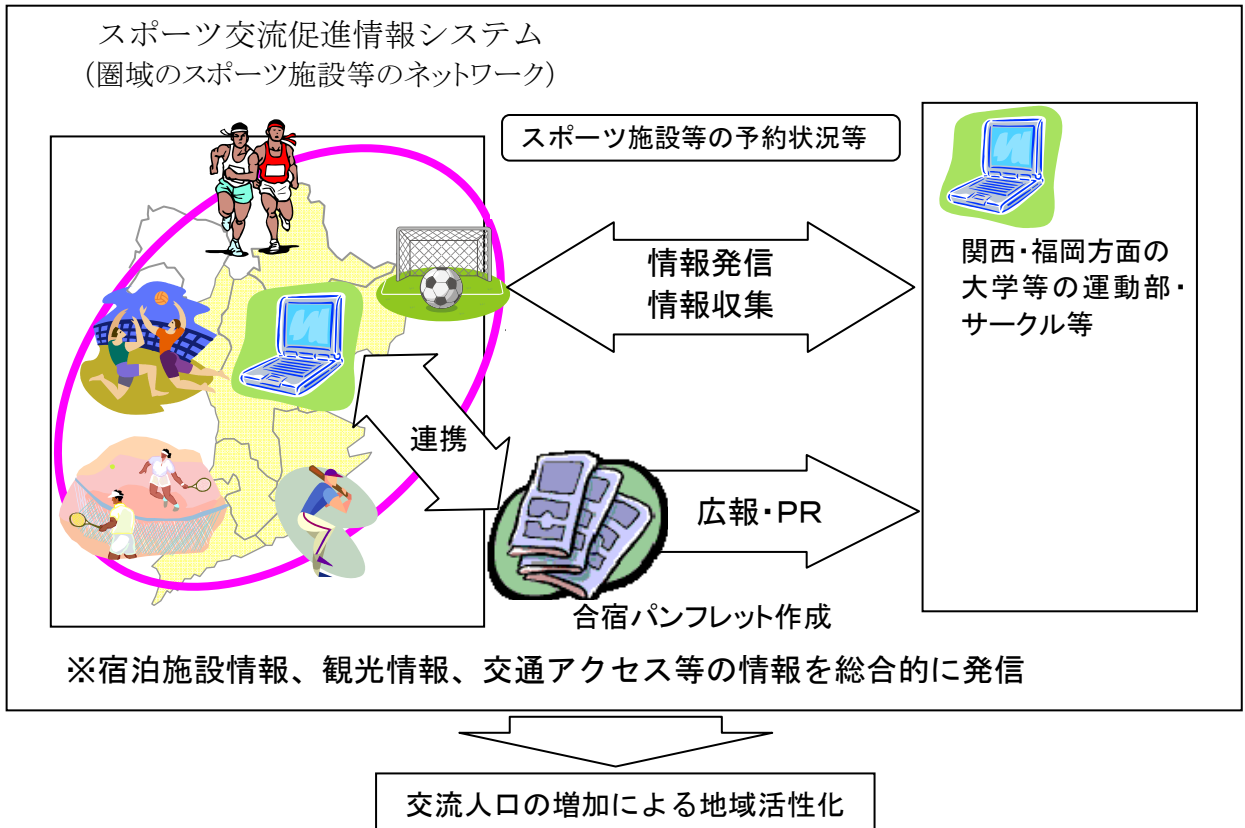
スポーツ交流促進情報システム
（圏域のスポーツ施設等のネットワーク）

スポーツ施設等の予約状況等

情報発信
情報収集

関西・福岡方面の大学等の運動部・サークル等

連携

広報・PR

合宿パンフレット作成

※宿泊施設情報、観光情報、交通アクセス等の情報を総合的に発信

交流人口の増加による地域活性化